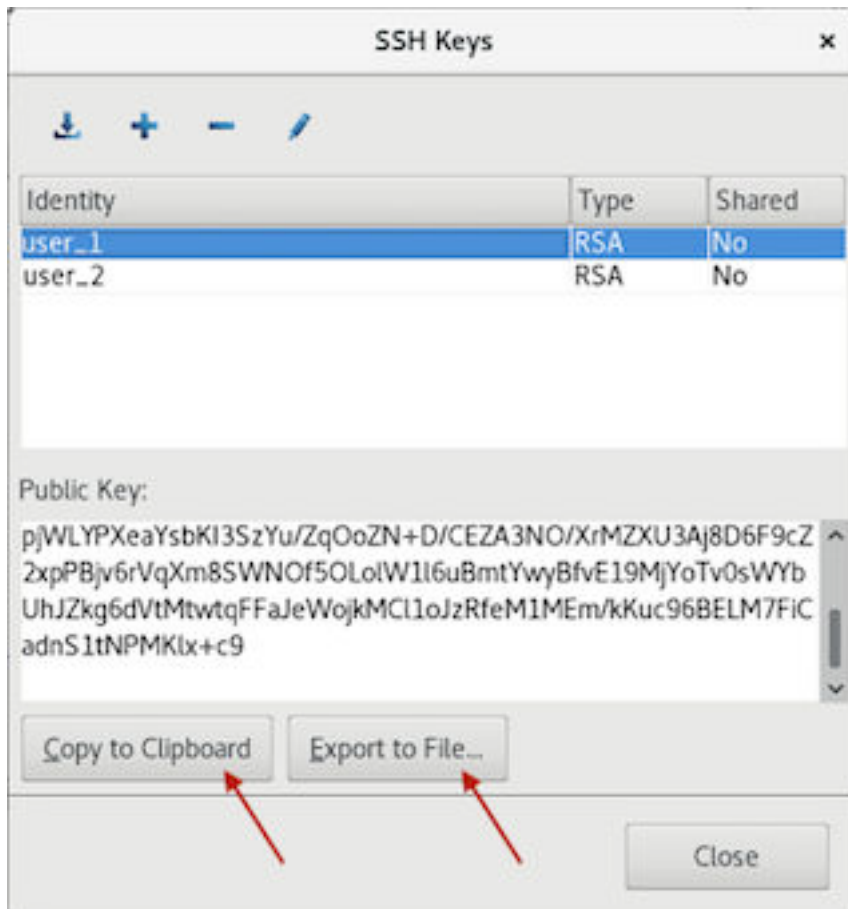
SSH Keys

×

| Identity | Type | Shared |
|---|---|---|
| user_1 | RSA | No |
| user_2 | RSA | No |

Public Key:

pjWLYPXeaYsbKI3SzYu/ZqOoZN+D/CEZA3NO/XrMZXU3Aj8D6F9cZ2xpPBjv6rVqXm8SWNOf5OLolW1l6uBmtYwyBfvE19MjYoTv0sWYbUhJZkg6dVtMtwtqFFaJeWojkMCl1oJzRfeM1MEm/kKuc96BELM7FiCadnS1tNPMKlx+c9

Copy to Clipboard

Export to File...

Close